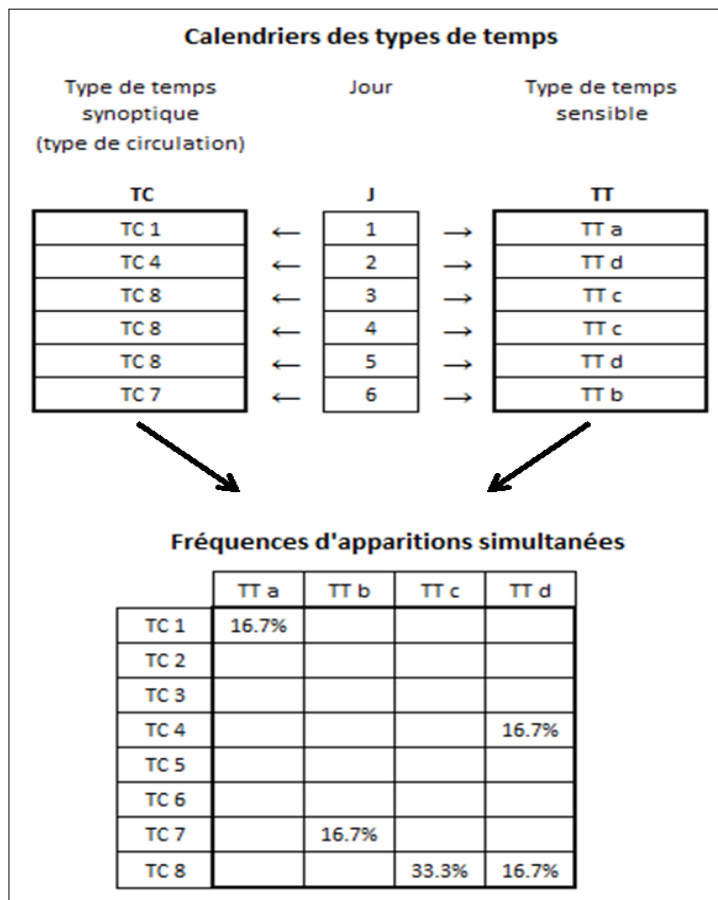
Calendriers des types de temps

Type de temps synoptique (type de circulation)

Jour

Type de temps sensible

| TC | | J | | TT |
|---|---|---|---|---|
| TC 1 | ⟵ | 1 | ⟶ | TT a |
| TC 4 | ⟵ | 2 | ⟶ | TT d |
| TC 8 | ⟵ | 3 | ⟶ | TT c |
| TC 8 | ⟵ | 4 | ⟶ | TT c |
| TC 8 | ⟵ | 5 | ⟶ | TT d |
| TC 7 | ⟵ | 6 | ⟶ | TT b |

Fréquences d'apparitions simultanées

| | TT a | TT b | TT c | TT d |
|---|---|---|---|---|
| TC 1 | 16.7% | | | |
| TC 2 | | | | |
| TC 3 | | | | |
| TC 4 | | | | 16.7% |
| TC 5 | | | | |
| TC 6 | | | | |
| TC 7 | | 16.7% | | |
| TC 8 | | | 33.3% | 16.7% |